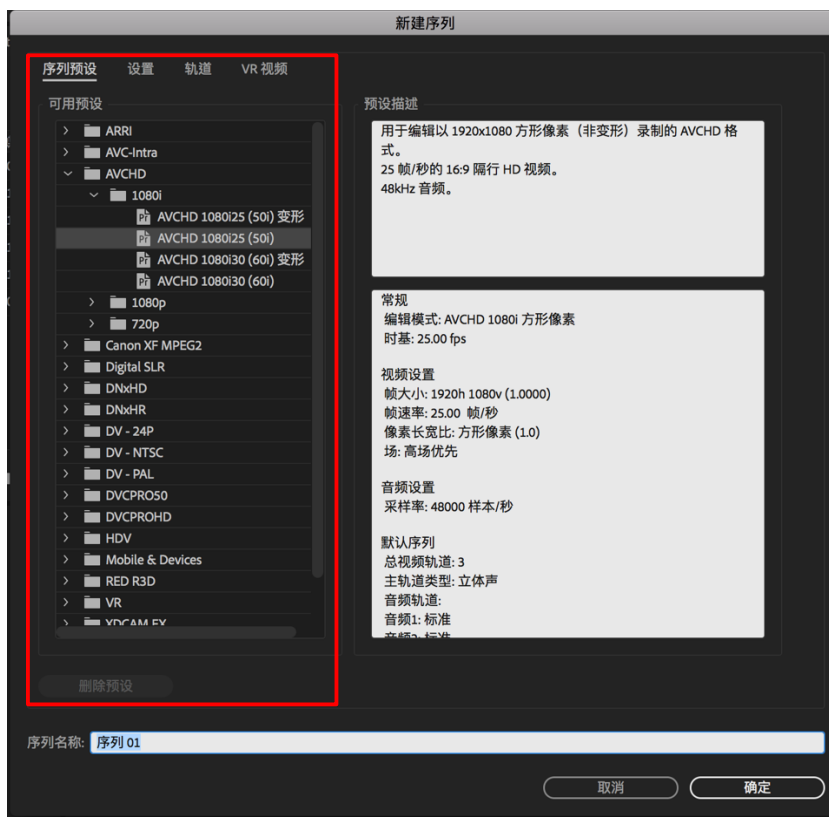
新建序列

序列预设 设置 轨道 VR 视频

可用预设

ARRI
AVC-Intra
AVCHD
1080i
AVCHD 1080i25 (50i) 变形
AVCHD 1080i25 (50i)
AVCHD 1080i30 (60i) 变形
AVCHD 1080i30 (60i)
1080p
720p
Canon XF MPEG2
Digital SLR
DNxHD
DNxHR
DV - 24P
DV - NTSC
DV - PAL
DVCPRO50
DVCPROHD
HDV
Mobile & Devices
RED R3D
VR
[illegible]

删除预设

预设描述

用于编辑以 1920x1080 方形像素（非变形）录制的 AVCHD 格式。
25 帧/秒的 16:9 隔行 HD 视频。
48kHz 音频。

常规
编辑模式: AVCHD 1080i 方形像素
时基: 25.00 fps

视频设置
帧大小: 1920h 1080v (1.0000)
帧速率: 25.00 帧/秒
像素长宽比: 方形像素 (1.0)
场: 高场优先

音频设置
采样率: 48000 样本/秒

默认序列
总视频轨道: 3
主轨道类型: 立体声
音频轨道:
音频1: 标准
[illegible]

序列名称: 序列 01

取消
确定